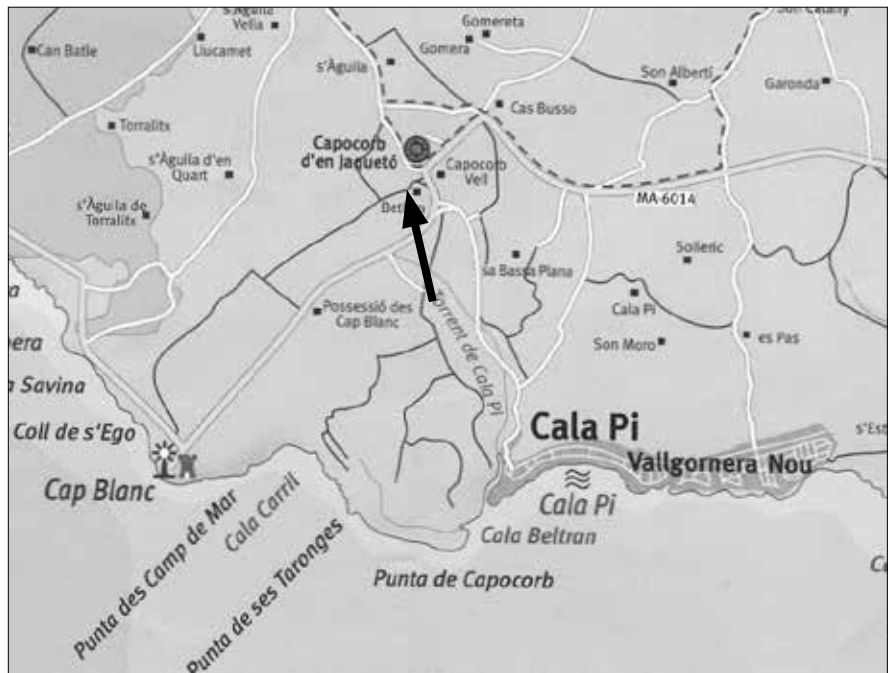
s'Àguila Vella
Gomereta
Son Catany
Can Batle
Llucamet
Gomera
s'Àguila
Son Albertí
Garonda
Cas Busso
Torralitx
Capocorb d'en Jaquetó
s'Àguila d'en Quart
Capocorb Vell
s'Àguila de Torralitx
Betlem
MA-6014
Sollerie
sa Bassa Plana
Cala Pi
Possessió des Cap Blanc
Torrent de Cala Pi
es Pas
Son Moro
a
era
a Savina
Coll de s'Ego
Cala Pi
s'Est
Vallgornera Nou
Cap Blanc
Cala Pi
Cala Carril
Cala Beltran
Punta des Camp de Mar
Punta de ses Taronges
Punta de Capocorb
C